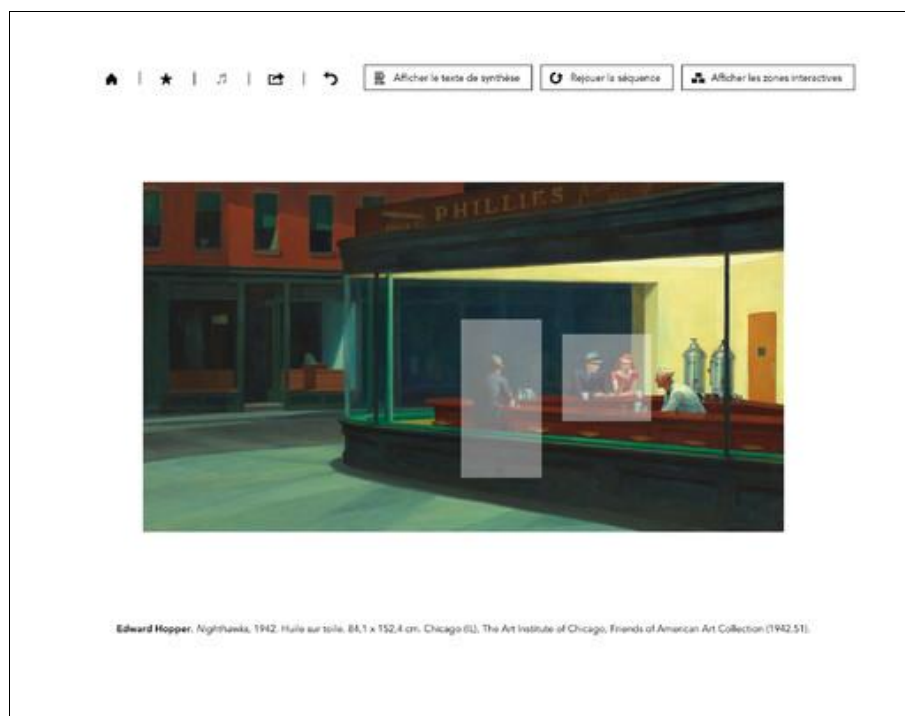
Afficher le texte de synthèse | Rejouer la séquence | Afficher les zones interactives

PHILLIES

Edward Hopper. Nighthawks, 1942. Huile sur toile. 84,1 x 152,4 cm. Chicago (IL), The Art Institute of Chicago, Friends of American Art Collection (1942.51).